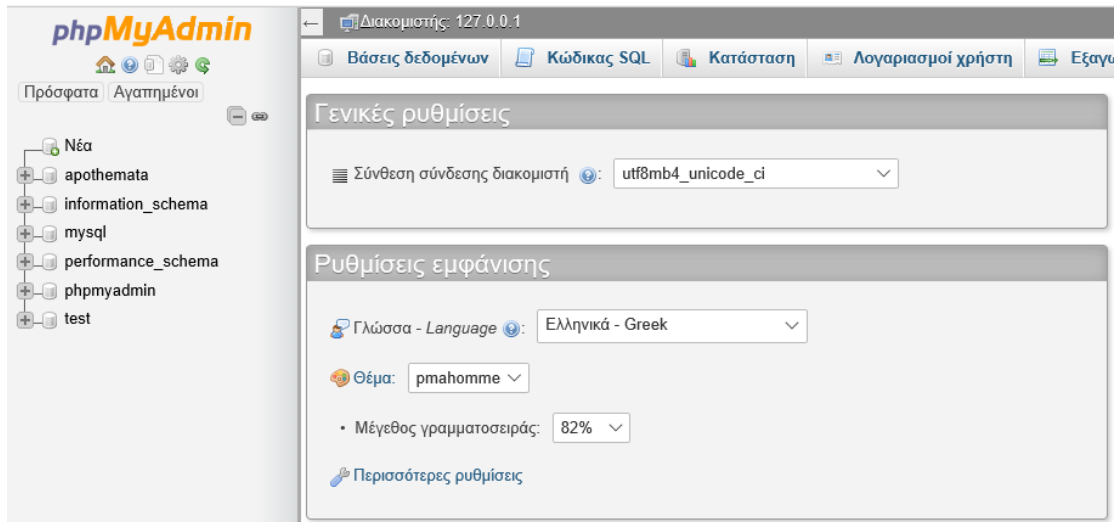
phpMyAdmin

Πρόσφατα Αγαπημένοι

Νέα
apothemata
information_schema
mysql
performance_schema
phpmyadmin
test

Διακομιστής: 127.0.0.1

Βάσεις δεδομένων | Κώδικας SQL | Κατάσταση | Λογαριασμοί χρήστη | Εξαγω

Γενικές ρυθμίσεις

Σύνθεση σύνδεσης διακομιστή: utf8mb4_unicode_ci

Ρυθμίσεις εμφάνισης

Γλώσσα - Language: Ελληνικά - Greek

Θέμα: pmahomme

• Μέγεθος γραμματοσειράς: 82%

Περισσότερες ρυθμίσεις